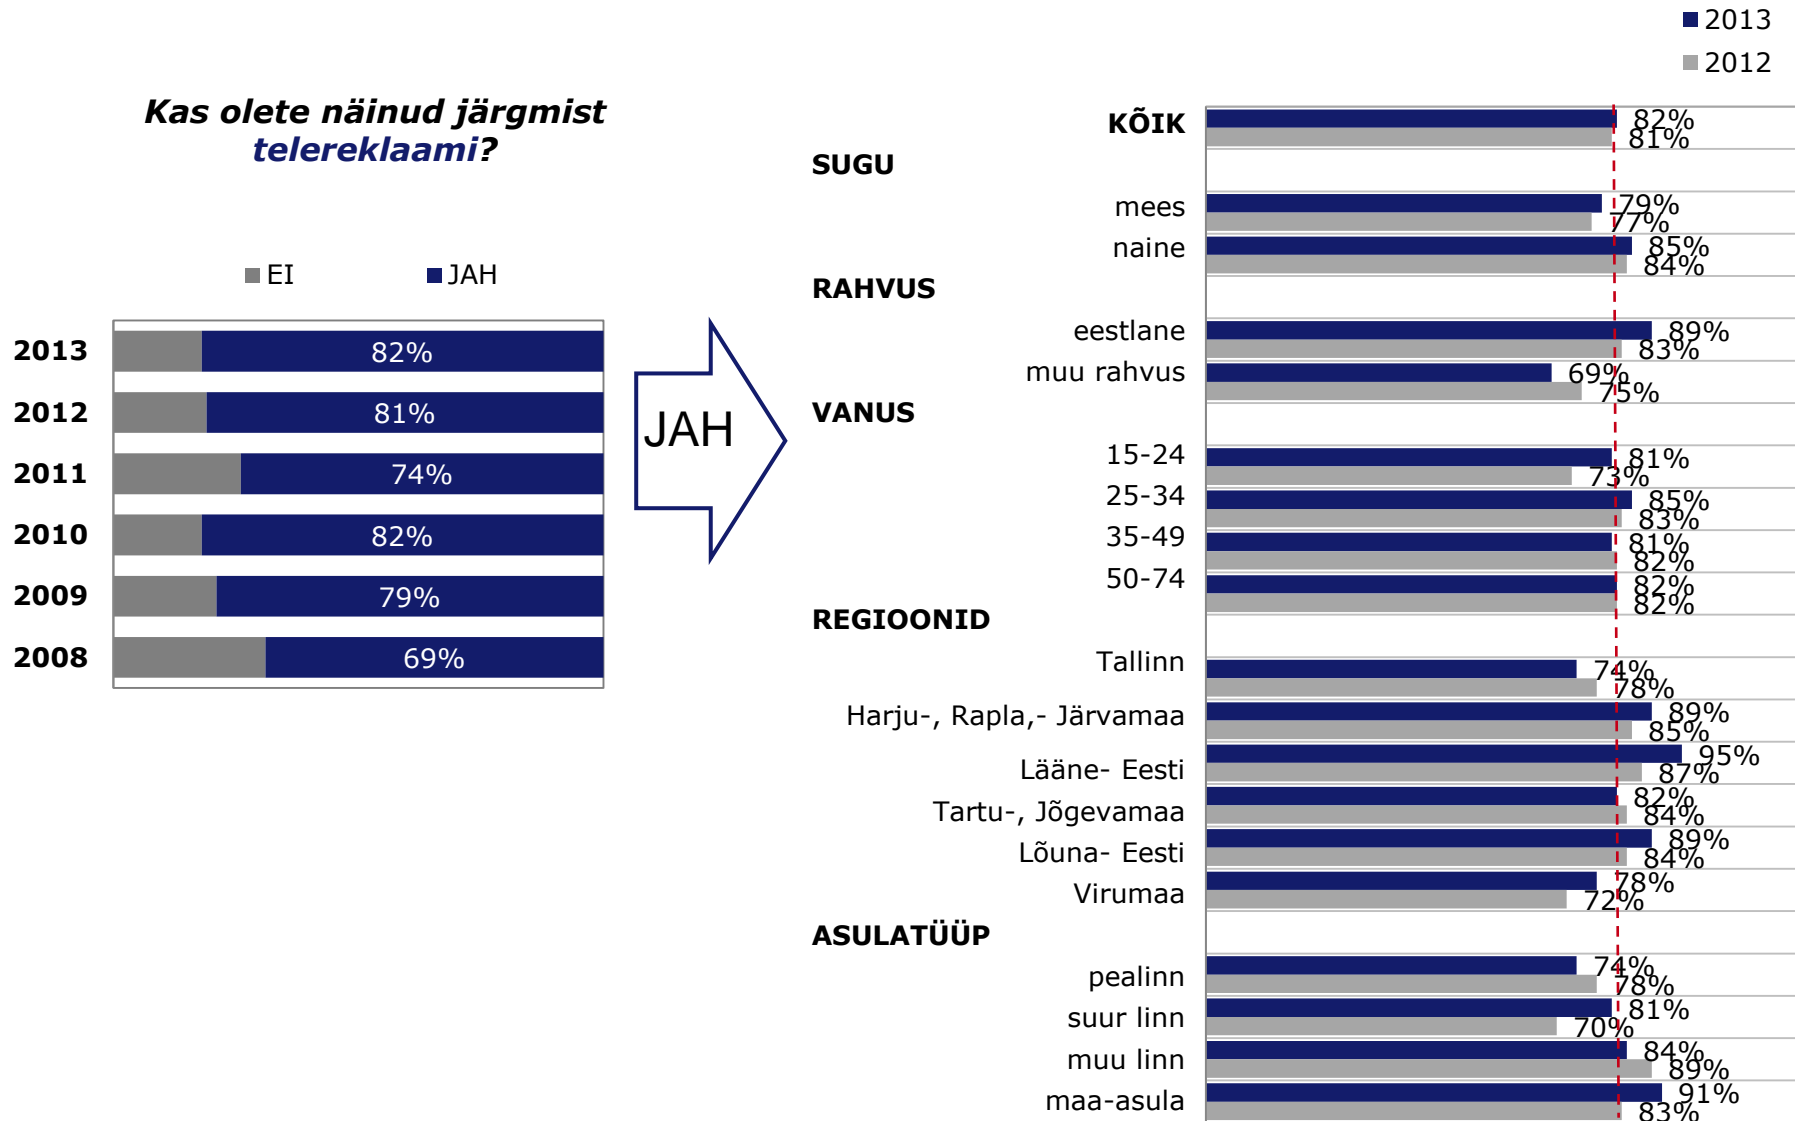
2013
2012

Kas olete näinud järgmist telereklaami?

EI
JAH

| | |
|---|---|
| 2013 | 82% |
| 2012 | 81% |
| 2011 | 74% |
| 2010 | 82% |
| 2009 | 79% |
| 2008 | 69% |

JAH

| | 2013 | 2012 |
|---|---|---|
| KÕIK | 82% | 81% |
| SUGU | | |
| mees | 79% | 77% |
| naine | 85% | 84% |
| RAHVUS | | |
| eestlane | 89% | 83% |
| muu rahvus | 69% | 75% |
| VANUS | | |
| 15-24 | 81% | 73% |
| 25-34 | 85% | 83% |
| 35-49 | 81% | 82% |
| 50-74 | 82% | 82% |
| REGIOONID | | |
| Tallinn | 74% | 78% |
| Harju-, Rapla,- Järvamaa | 89% | 85% |
| Lääne- Eesti | 95% | 87% |
| Tartu-, Jõgevamaa | 82% | 84% |
| Lõuna- Eesti | 89% | 84% |
| Virumaa | 78% | 72% |
| ASULATÜÜP | | |
| pealinn | 74% | 78% |
| suur linn | 81% | 70% |
| muu linn | 84% | 89% |
| maa-asula | 91% | 83% |